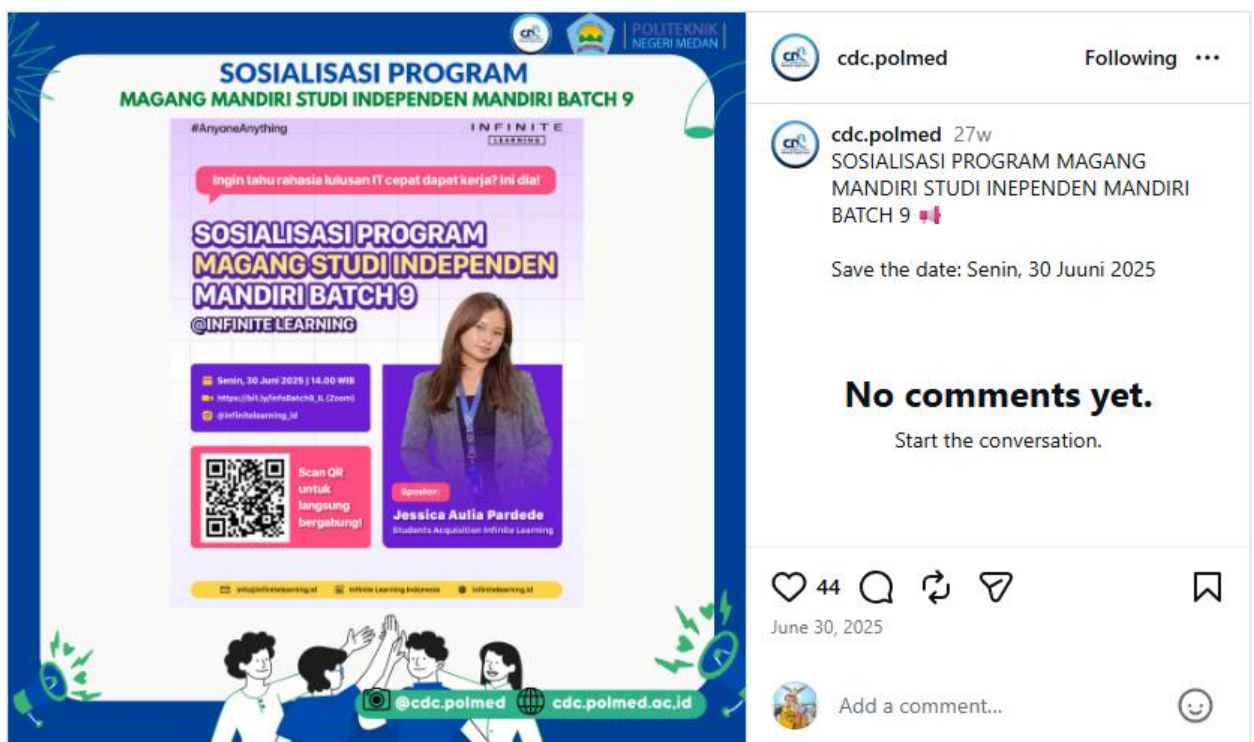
POLITEKNIK NEGERI MEDAN

SOSIALISASI PROGRAM
MAGANG MANDIRI STUDI INDEPENDEN MANDIRI BATCH 9

#AnyoneAnything

INFINITE LEARNING

Ingin tahu rahasia lulusan IT cepat dapat kerja? Ini dia!

SOSIALISASI PROGRAM
MAGANG STUDI INDEPENDEN
MANDIRI BATCH 9
@INFINITE LEARNING

Senin, 30 Juni 2025 | 14.00 WIB
https://bit.ly/InfoBatch9_IL (Zoom)
@infinitelearning_id

Scan QR untuk langsung bergabung!

Speaker:
Jessica Aulia Pardede
Students Acquisition Infinite Learning

info@infinitelearning.id
Infinite Learning Indonesia
infinitelearning.id

@cdc.polmed
cdc.polmed.ac.id

cdc.polmed
Following
•••

cdc.polmed 27w
SOSIALISASI PROGRAM MAGANG MANDIRI STUDI INEPENDEN MANDIRI BATCH 9 📢

Save the date: Senin, 30 Juuni 2025

No comments yet.
Start the conversation.

44

June 30, 2025

Add a comment...